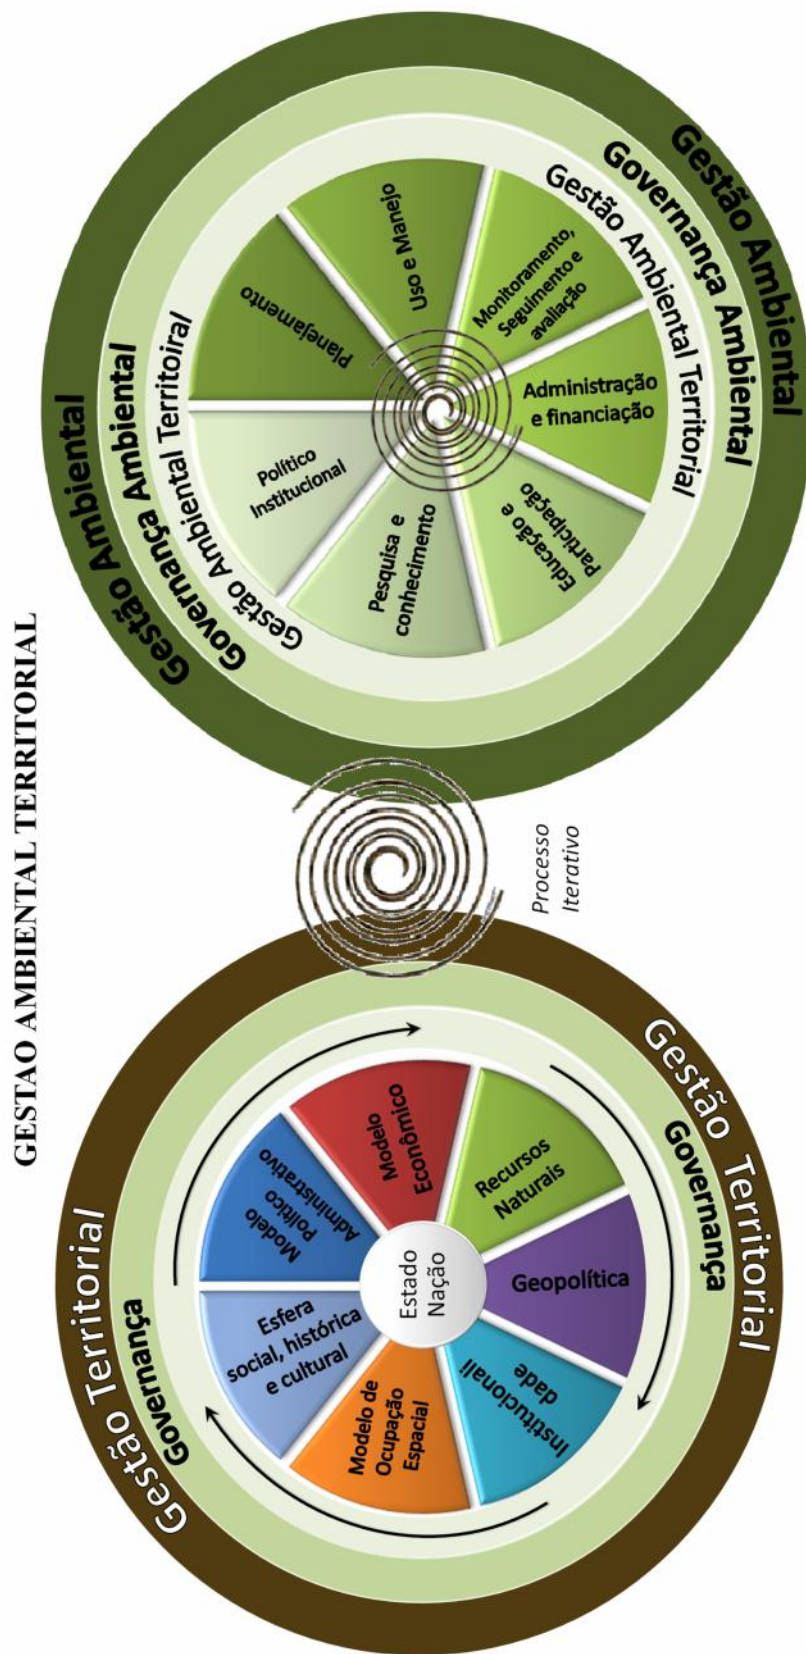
GESTAO AMBIENTAL TERRITORIAL

Gestão Ambiental
Governança Ambiental
Gestão Ambiental Territorial
Planejamento
Uso e Manejo
Monitoramento, Seguimento e avaliação
Administração e financiação
Educação e participação
Pesquisa e conhecimento
Político Institucional
Gestão Ambiental Territoial
Governança Ambiental
Gestão Ambiental

Processo Iterativo

Gestão Territorial
Governança
Modelo Político Administrativo
Modelo Econômico
Recursos Naturais
Geopolítica
Institucionalidade
Modelo de Ocupação Espacial
Esfera social, histórica e cultural
Estado Nação
Governança
Gestão Territorial